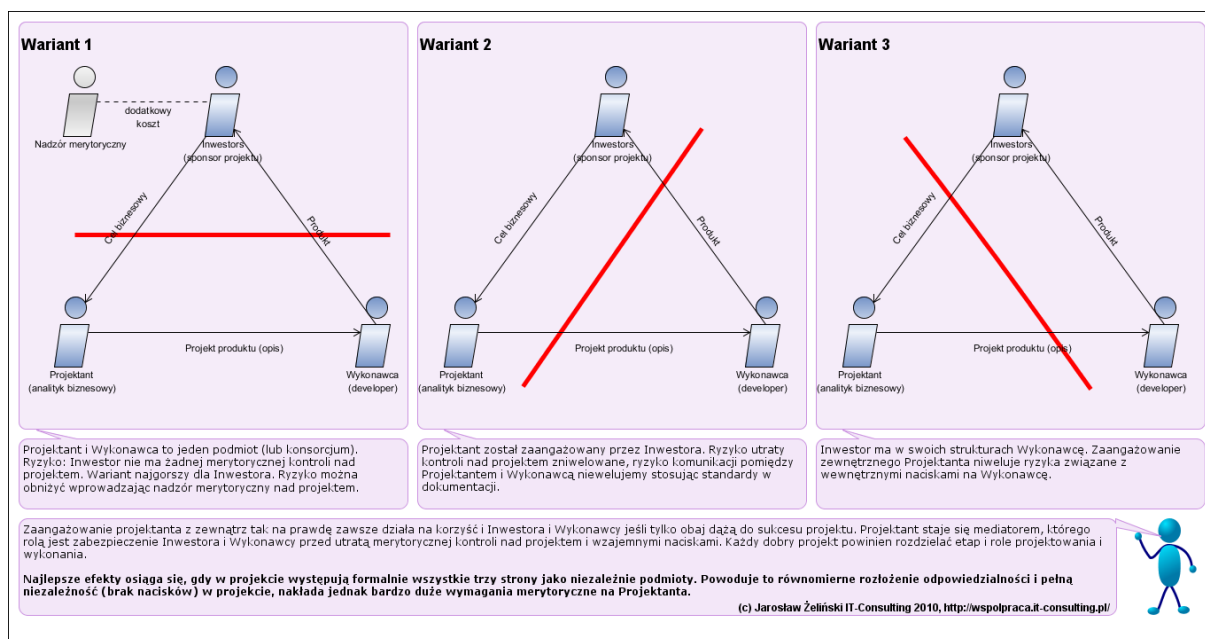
Wariant 1

Nadzór merytoryczny

dodatkowy koszt

Inwestors (sponsor projektu)

Cel biznesowy

Produkt

Projektant (analityk biznesowy)

Projekt produktu (opis)

Wykonawca (developer)

Wariant 2

Inwestors (sponsor projektu)

Cel biznesowy

Produkt

Projektant (analityk biznesowy)

Projekt produktu (opis)

Wykonawca (developer)

Wariant 3

Inwestors (sponsor projektu)

Cel biznesowy

Produkt

Projektant (analityk biznesowy)

Projekt produktu (opis)

Wykonawca (developer)

Projektant i Wykonawca to jeden podmiot (lub konsorcjum). Ryzyko: Inwestor nie ma żadnej merytorycznej kontroli nad projektem. Wariant najgorszy dla Inwestora. Ryzyko można obniżyć wprowadzając nadzór merytoryczny nad projektem.

Projektant został zaangażowany przez Inwestora. Ryzyko utraty kontroli nad projektem zniwelowane, ryzyko komunikacji pomiędzy Projektantem i Wykonawcą niewelujemy stosując standardy w dokumentacji.

Inwestor ma w swoich strukturach Wykonawcę. Zaangażowanie zewnętrznego Projektanta niweluje ryzyka związane z wewnętrznymi naciskami na Wykonawcę.

Zaangażowanie projektanta z zewnątrz tak na prawdę zawsze działa na korzyść i Inwestora i Wykonawcy jeśli tylko obaj dążą do sukcesu projektu. Projektant staje się mediatorem, którego rolą jest zabezpieczenie Inwestora i Wykonawcy przed utratą merytorycznej kontroli nad projektem i wzajemnymi naciskami. Każdy dobry projekt powinien rozdzielać etap i role projektowania i wykonania.

Najlepsze efekty osiąga się, gdy w projekcie występują formalnie wszystkie trzy strony jako niezależnie podmioty. Powoduje to równomierne rozłożenie odpowiedzialności i pełną niezależność (brak nacisków) w projekcie, nakłada jednak bardzo duże wymagania merytoryczne na Projektanta.

(c) Jarosław Żeliński IT-Consulting 2010, http://wspolpraca.it-consulting.pl/